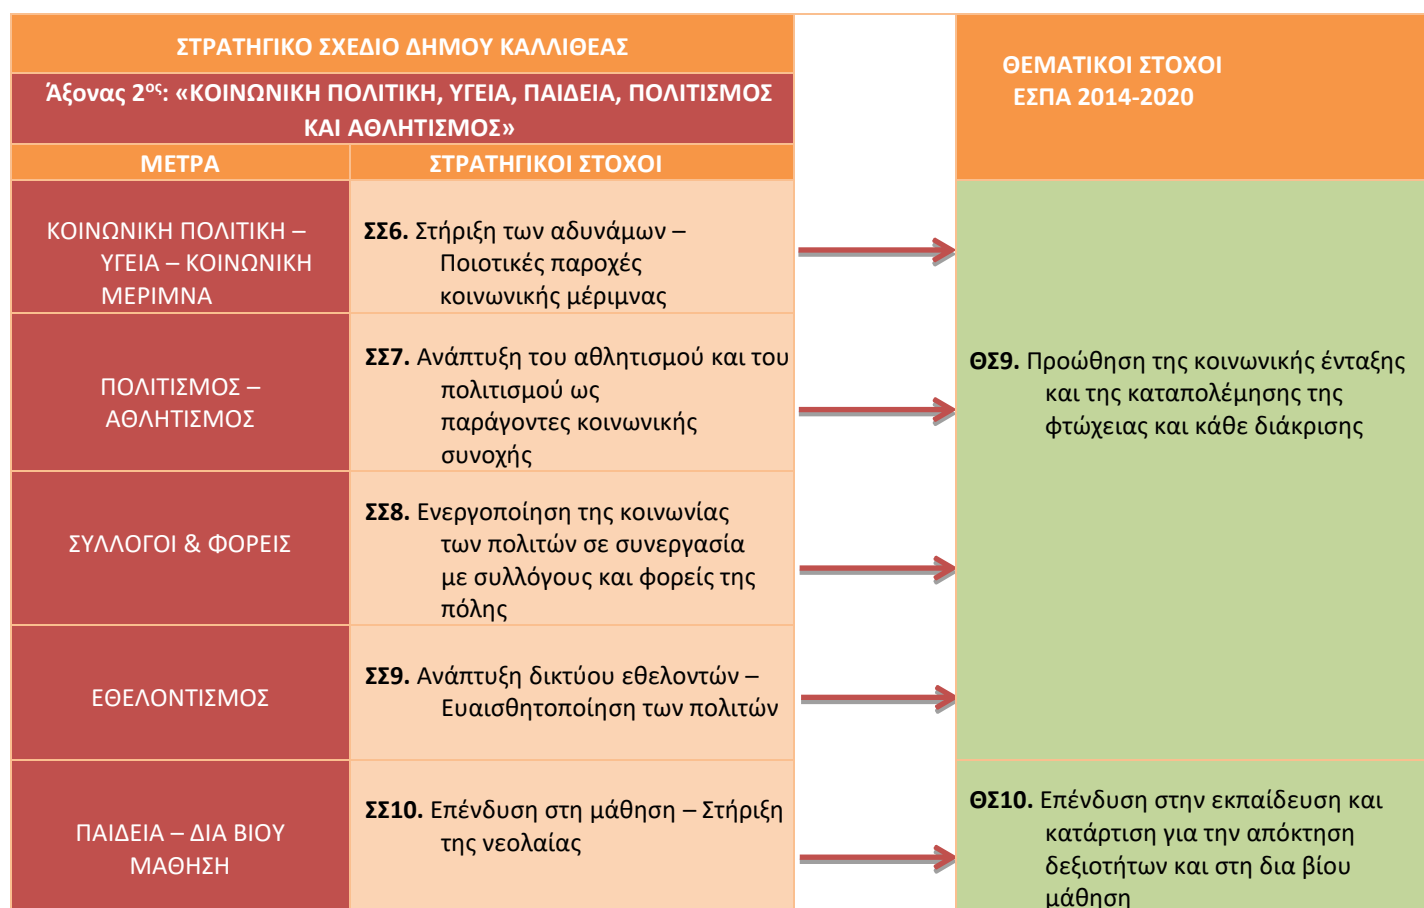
ΣΤΡΑΤΗΓΙΚΟ ΣΧΕΔΙΟ ΔΗΜΟΥ ΚΑΛΛΙΘΕΑΣ

Άξονας 2$^{ος}$: «ΚΟΙΝΩΝΙΚΗ ΠΟΛΙΤΙΚΗ, ΥΓΕΙΑ, ΠΑΙΔΕΙΑ, ΠΟΛΙΤΙΣΜΟΣ ΚΑΙ ΑΘΛΗΤΙΣΜΟΣ»

ΘΕΜΑΤΙΚΟΙ ΣΤΟΧΟΙ ΕΣΠΑ 2014-2020

| ΜΕΤΡΑ | ΣΤΡΑΤΗΓΙΚΟΙ ΣΤΟΧΟΙ |
|---|---|
| ΚΟΙΝΩΝΙΚΗ ΠΟΛΙΤΙΚΗ – ΥΓΕΙΑ – ΚΟΙΝΩΝΙΚΗ ΜΕΡΙΜΝΑ | ΣΣ6. Στήριξη των αδυνάμων – Ποιοτικές παροχές κοινωνικής μέριμνας |
| ΠΟΛΙΤΙΣΜΟΣ – ΑΘΛΗΤΙΣΜΟΣ | ΣΣ7. Ανάπτυξη του αθλητισμού και του πολιτισμού ως παράγοντες κοινωνικής συνοχής |
| ΣΥΛΛΟΓΟΙ & ΦΟΡΕΙΣ | ΣΣ8. Ενεργοποίηση της κοινωνίας των πολιτών σε συνεργασία με συλλόγους και φορείς της πόλης |
| ΕΘΕΛΟΝΤΙΣΜΟΣ | ΣΣ9. Ανάπτυξη δικτύου εθελοντών – Ευαισθητοποίηση των πολιτών |
| ΠΑΙΔΕΙΑ – ΔΙΑ ΒΙΟΥ ΜΑΘΗΣΗ | ΣΣ10. Επένδυση στη μάθηση – Στήριξη της νεολαίας |

ΘΣ9. Προώθηση της κοινωνικής ένταξης και της καταπολέμησης της φτώχειας και κάθε διάκρισης

ΘΣ10. Επένδυση στην εκπαίδευση και κατάρτιση για την απόκτηση δεξιοτήτων και στη δια βίου μάθηση